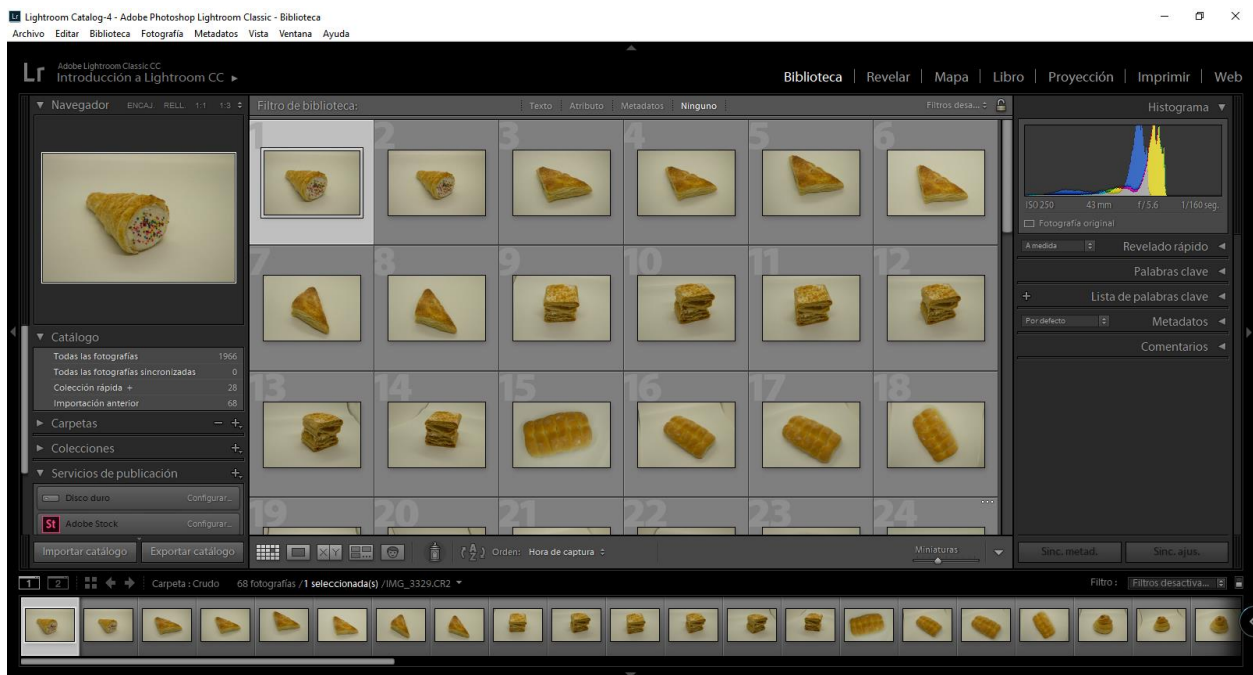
Lightroom Catalog-4 - Adobe Photoshop Lightroom Classic - Biblioteca
Archivo Editar Biblioteca Fotografía Metadatos Vista Ventana Ayuda

Lr Adobe Lightroom Classic CC
Introducción a Lightroom CC ▸

Biblioteca | Revelar | Mapa | Libro | Proyección | Imprimir | Web

▼ Navegador ENCAJ. RELL. 1:1 1:3 ÷

▼ Catálogo
Todas las fotografías 1966
Todas las fotografías sincronizadas 0
Colección rápida + 28
Importación anterior 68
► Carpetas − +
► Colecciones +
▼ Servicios de publicación +
Disco duro Configurar...
St Adobe Stock Configurar...

Importar catálogo Exportar catálogo

Filtro de biblioteca: Texto Atributo Metadatos Ninguno Filtros desa... ÷

1 2 3 4 5 6 7 8 9 10 11 12 13 14 15 16 17 18 19 20 21 22 23 24

Orden: Hora de captura ÷ Miniaturas

Histograma ▼
ISO 250 43 mm f/5.6 1/160 seg.
Fotografía original
A medida ÷ Revelado rápido ◄
Palabras clave ◄
+ Lista de palabras clave ◄
Por defecto ÷ Metadatos ◄
Comentarios ◄

Sinc. metad. Sinc. ajus.

1 2 Carpeta : Crudo 68 fotografías /1 seleccionada(s) /IMG_3329.CR2 ▾ Filtro : Filtros desactiva...